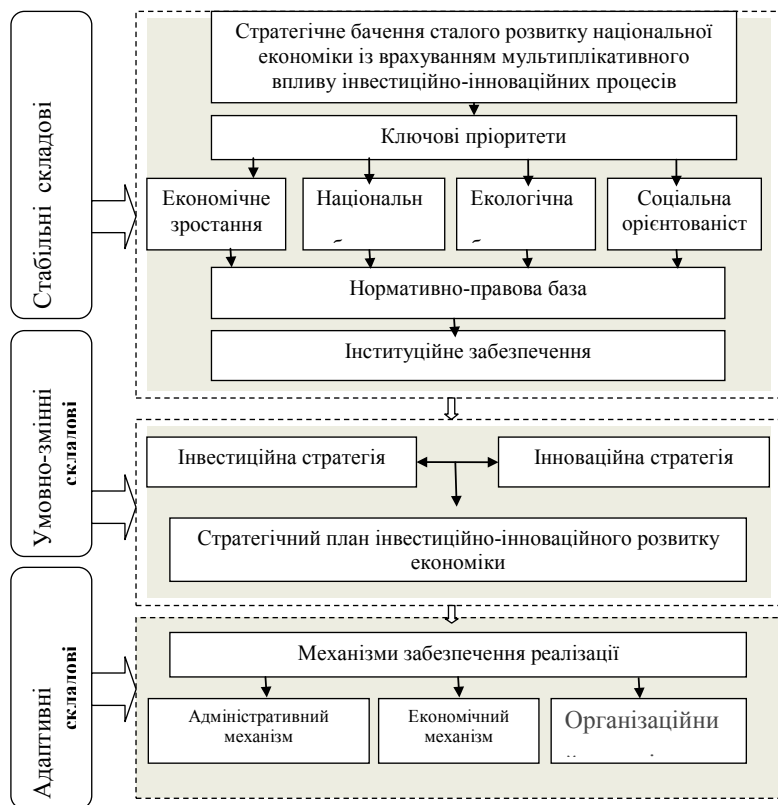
Стабільні складові

Стратегічне бачення сталого розвитку національної економіки із врахуванням мультиплікативного впливу інвестиційно-інноваційних процесів

Ключові пріоритети

Економічне зростання

Національн

Екологічна

Соціальна орієнтованіст

Нормативно-правова база

Інституційне забезпечення

Умовно-змінні складові

Інвестиційна стратегія

Інноваційна стратегія

Стратегічний план інвестиційно-інноваційного розвитку економіки

Адаптивні складові

Механізми забезпечення реалізації

Адміністративний механізм

Економічний механізм

Організаційни

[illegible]